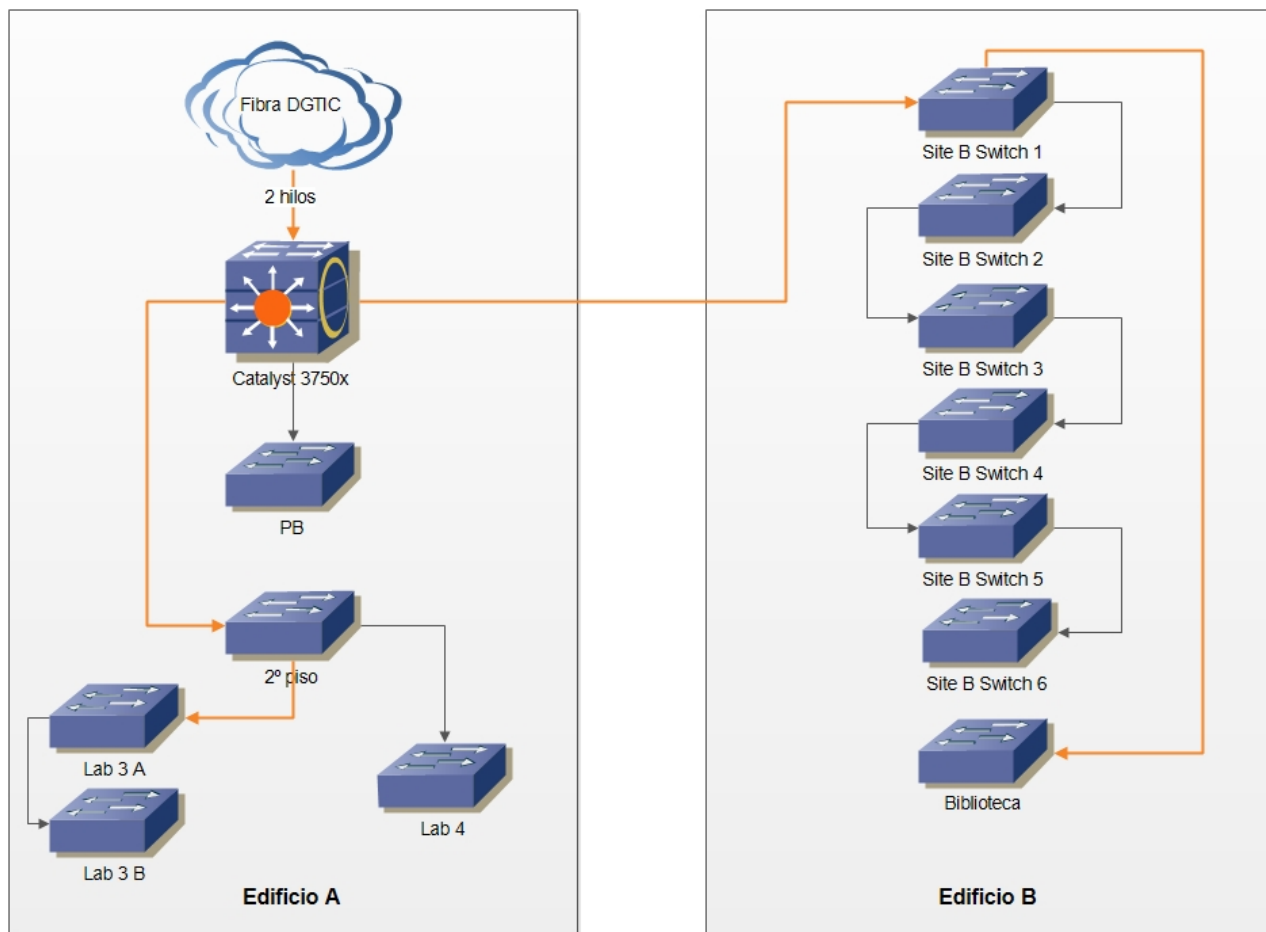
Fibra DGTIC

2 hilos

Catalyst 3750x

PB

2º piso

Lab 3 A

Lab 3 B

Lab 4

Edificio A

Site B Switch 1

Site B Switch 2

Site B Switch 3

Site B Switch 4

Site B Switch 5

Site B Switch 6

Biblioteca

Edificio B